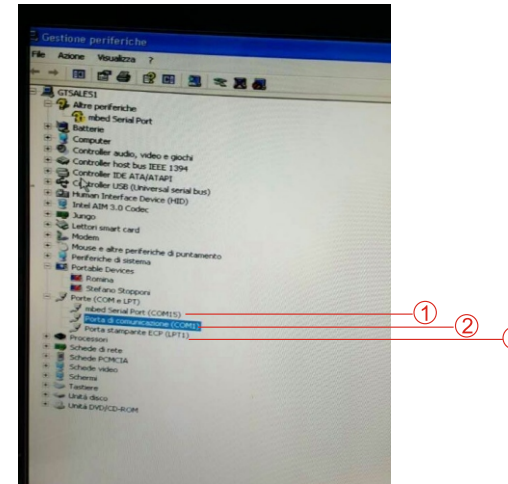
Gestione periferiche

File Azione Visualizza ?

GTSALE51
Altre periferiche
mbed Serial Port
Batterie
Computer
Controller audio, video e giochi
Controller host bus IEEE 1394
Controller IDE ATA/ATAPI
Controller USB (Universal serial bus)
Human Interface Device (HID)
Intel AIM 3.0 Codec
Jungo
Lettori smart card
Modem
Mouse e altre periferiche di puntamento
Periferiche di sistema
Portable Devices
Romina
Stefano Stopponi
Porte (COM e LPT)
mbed Serial Port (COM15)
Porta di comunicazione (COM1)
Porta stampante ECP (LPT1)
Processori
Schede di rete
Schede PCMCIA
Schede video
Schermi
Tastiere
Unità disco
Unità DVD/CD-ROM

1
2